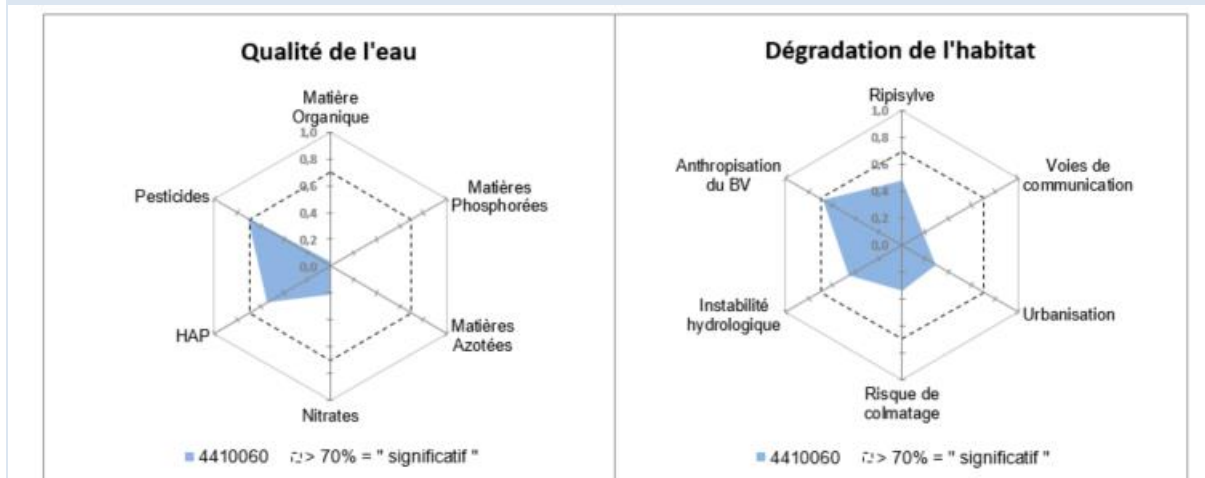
Qualité de l'eau

Matière Organique

1,0
0,8
0,6
0,4
0,2
0,0

Matières Phosphorées

Pesticides

HAP

Matières Azotées

Nitrates

4410060 > 70% = " significatif "

Dégradation de l'habitat

Ripisylve

1,0
0,8
0,6
0,4
0,2
0,0

Anthropisation du BV

Voies de communication

Instabilité hydrologique

Urbanisation

Risque de colmatage

4410060 > 70% = " significatif "